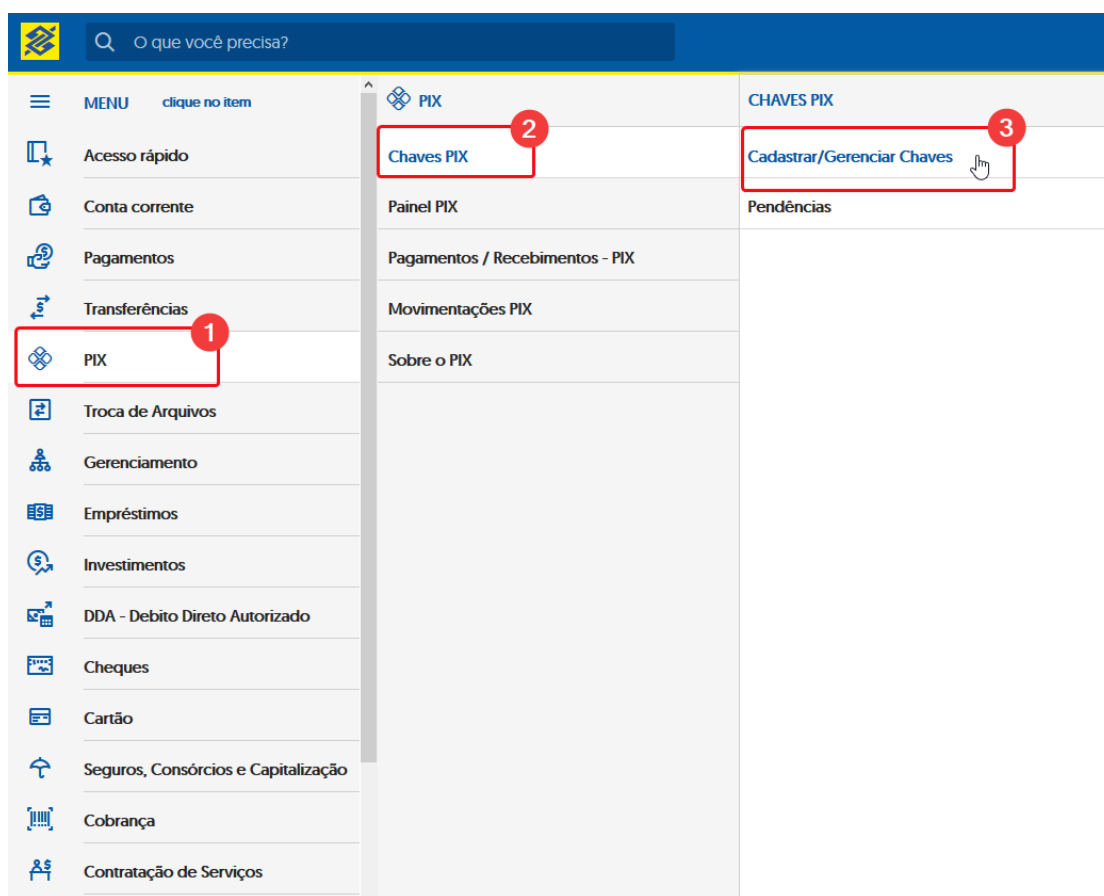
O que você precisa?

MENU clique no item

Acesso rápido
Conta corrente
Pagamentos
Transferências
1
PIX
Troca de Arquivos
Gerenciamento
Empréstimos
Investimentos
DDA - Debito Direto Autorizado
Cheques
Cartão
Seguros, Consórcios e Capitalização
Cobrança
Contratação de Serviços

PIX
2
Chaves PIX
Painel PIX
Pagamentos / Recebimentos - PIX
Movimentações PIX
Sobre o PIX

CHAVES PIX
3
Cadastrar/Gerenciar Chaves
Pendências